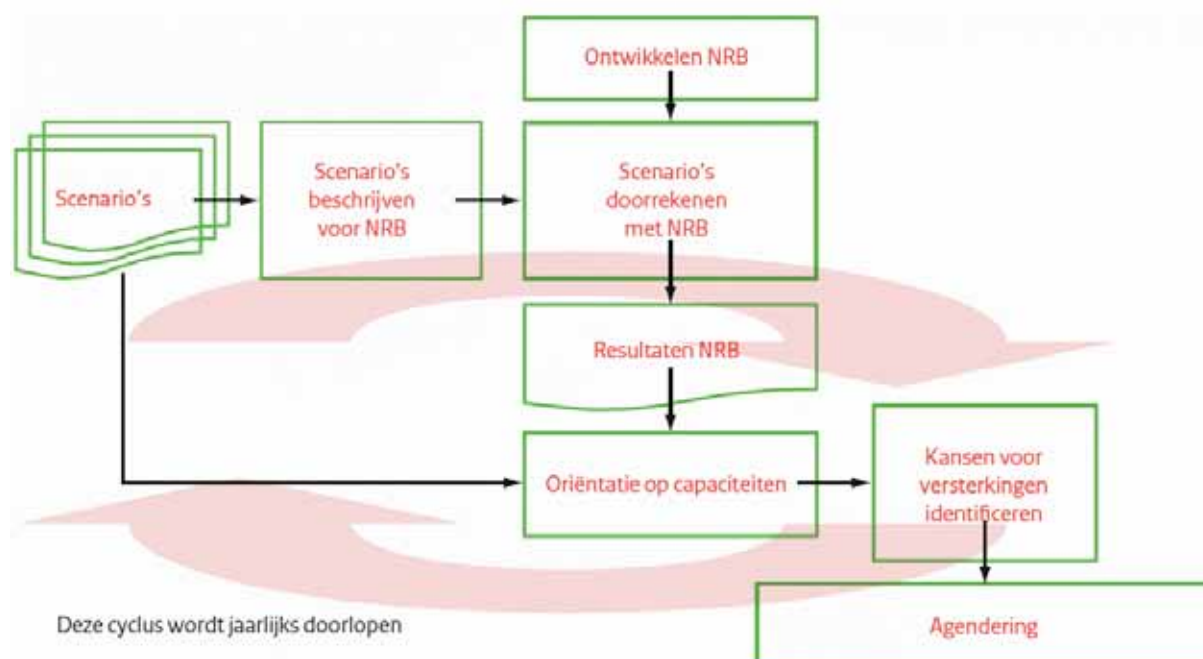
Ontwikkelen NRB

Scenario's

Scenario's beschrijven voor NRB

Scenario's doorrekenen met NRB

Resultaten NRB

Oriëntatie op capaciteiten

Kansen voor versterkingen identificeren

Agendering

Deze cyclus wordt jaarlijks doorlopen